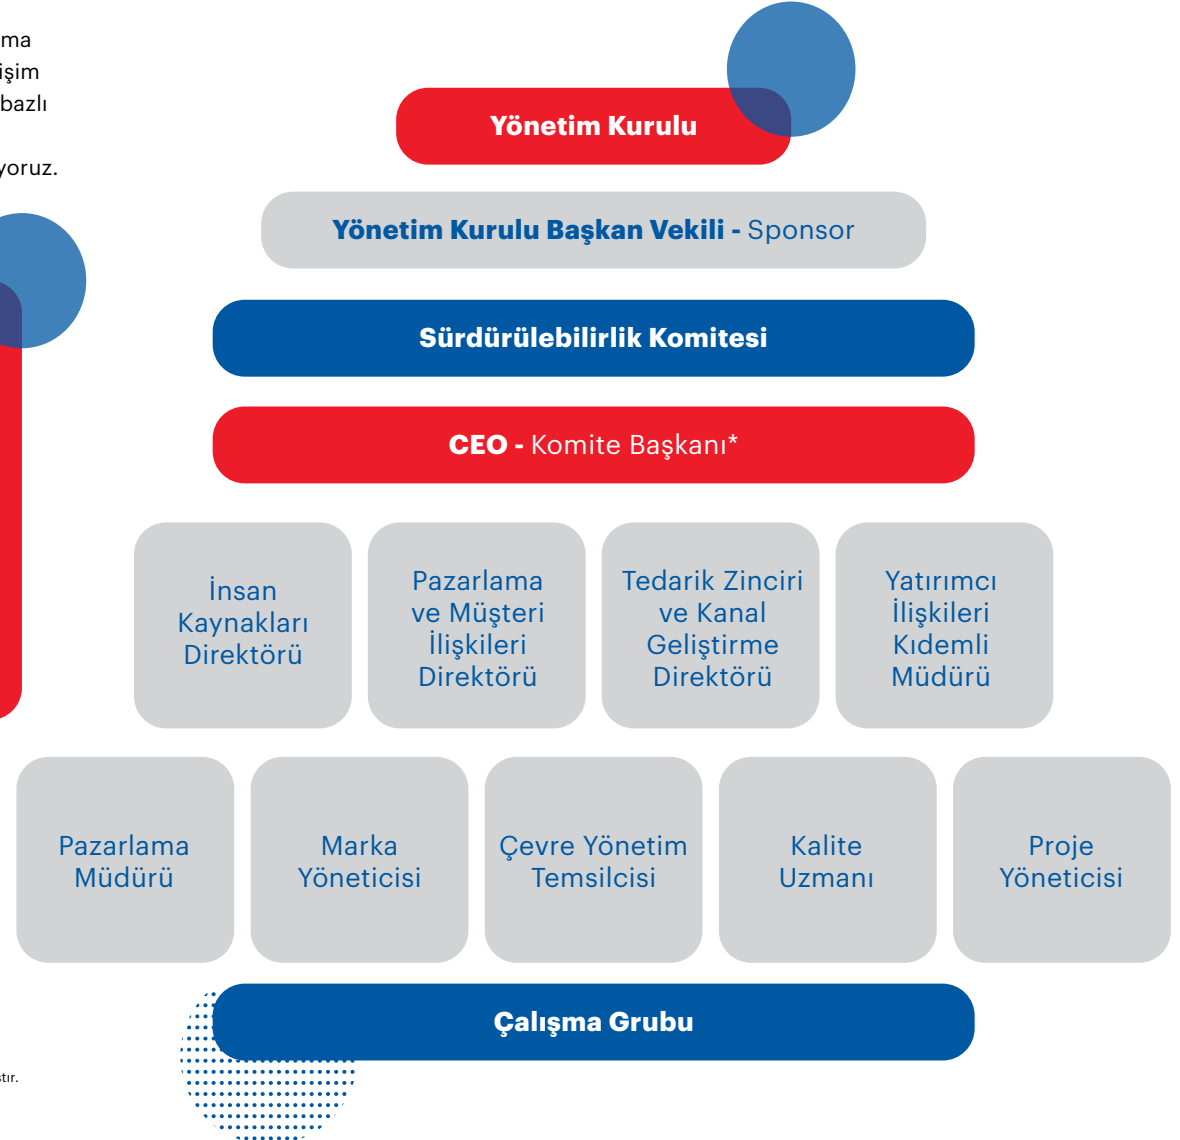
ma
işim
bazlı

yoruz.

Yönetim Kurulu

Yönetim Kurulu Başkan Vekili - Sponsor

Sürdürülebilirlik Komitesi

CEO - Komite Başkanı*

İnsan Kaynakları Direktörü

Pazarlama ve Müşteri İlişkileri Direktörü

Tedarik Zinciri ve Kanal Geliştirme Direktörü

Yatırımcı İlişkileri Kıdemli Müdürü

Pazarlama Müdürü

Marka Yöneticisi

Çevre Yönetim Temsilcisi

Kalite Uzmanı

Proje Yöneticisi

Çalışma Grubu

ştır.